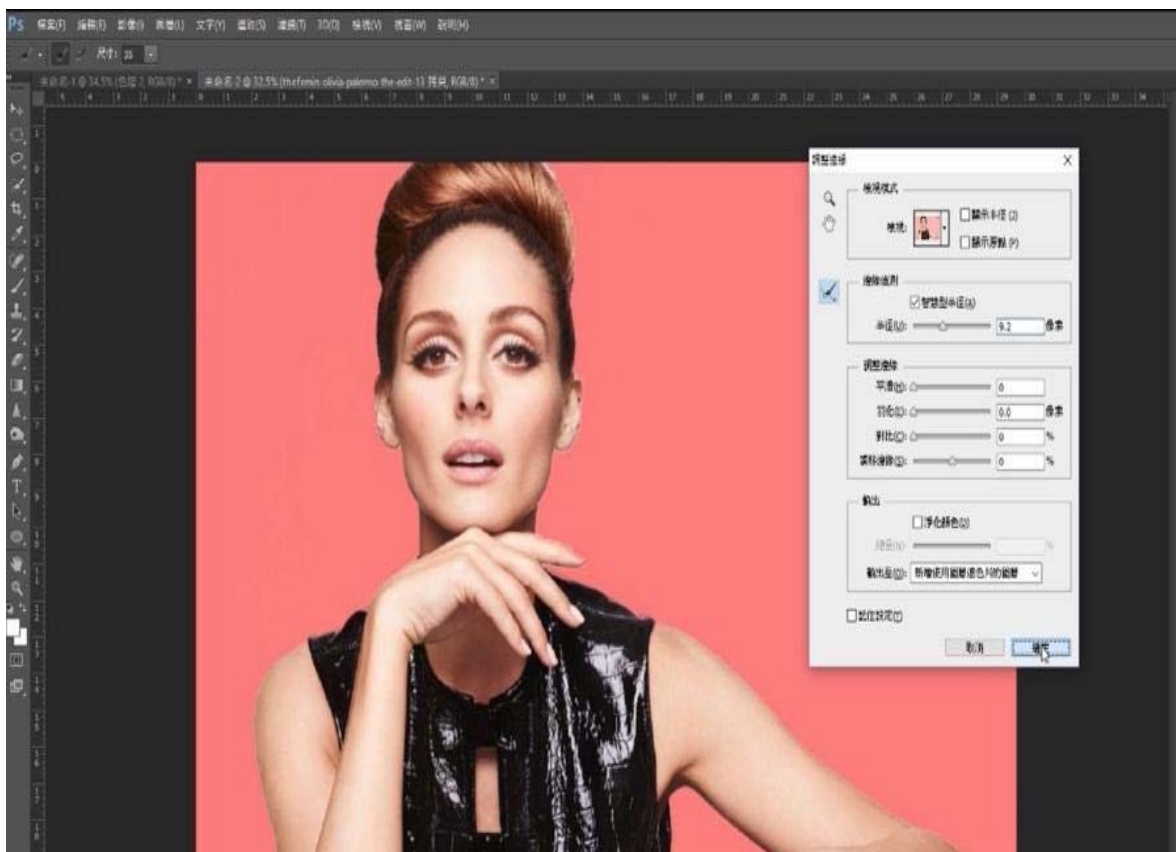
Ps 檔案(F) 編輯(E) 影像(I) 圖層(L) 文字(Y) 選取(S) 濾鏡(T) 3D(D) 檢視(V) 視窗(W) 說明(H)

尺寸: 35

未命名-1 @ 34.5% (色階 2, RGB/8) * × 未命名-2 @ 32.5% (thefrmin-olivia-palermo-the-edit-13 拷貝, RGB/8) * ×

調整邊緣 X

檢視模式

檢視: ☐顯示半徑 (J) ☐顯示原始 (P)

邊緣偵測

☑智慧型半徑(A)

半徑(U): 9.2 像素

調整邊緣

平滑(H): 0

羽化(E): 0.0 像素

對比(C): 0 %

偏移邊緣(S): 0 %

輸出

☐淨化顏色(D)

總量(N): %

輸出至(O): 新增使用圖層遮色片的圖層

☐記住設定(T)

取消 確定